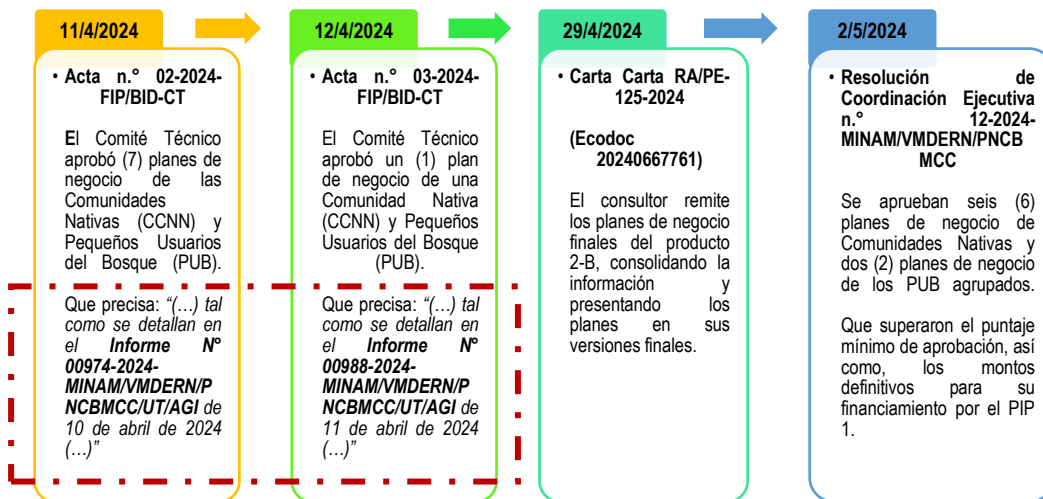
11/4/2024

• Acta n.° 02-2024-FIP/BID-CT

El Comité Técnico aprobó (7) planes de negocio de las Comunidades Nativas (CCNN) y Pequeños Usuarios del Bosque (PUB).

Que precisa: *"(…) tal como se detallan en el **Informe N° 00974-2024-MINAM/VMDERN/PNCBMCC/UT/AGI** de 10 de abril de 2024 (…)"*

12/4/2024

• Acta n.° 03-2024-FIP/BID-CT

El Comité Técnico aprobó un (1) plan de negocio de una Comunidad Nativa (CCNN) y Pequeños Usuarios del Bosque (PUB).

Que precisa: *"(…) tal como se detallan en el **Informe N° 00988-2024-MINAM/VMDERN/PNCBMCC/UT/AGI** de 11 de abril de 2024 (…)"*

29/4/2024

• Carta Carta RA/PE-125-2024

(Ecodoc 20240667761)

El consultor remite los planes de negocio finales del producto 2-B, consolidando la información y presentando los planes en sus versiones finales.

2/5/2024

• Resolución de Coordinación Ejecutiva n.° 12-2024-MINAM/VMDERN/PNCBMCC

Se aprueban seis (6) planes de negocio de Comunidades Nativas y dos (2) planes de negocio de los PUB agrupados.

Que superaron el puntaje mínimo de aprobación, así como, los montos definitivos para su financiamiento por el PIP 1.